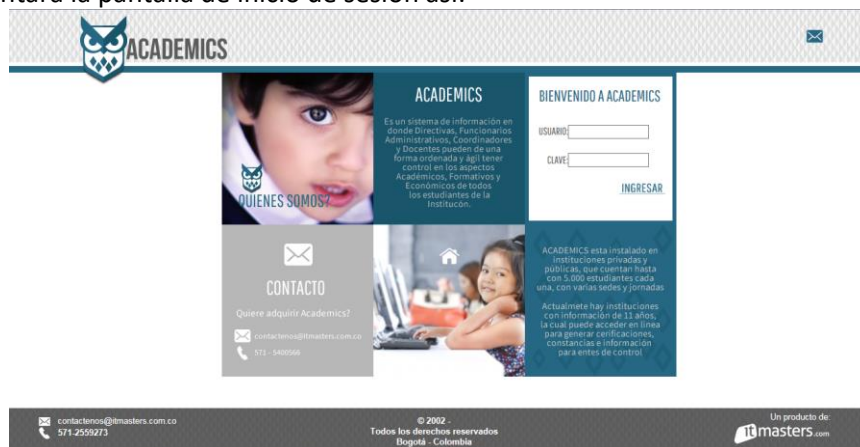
ntará la pantalla de inicio de sesión así:

ACADEMICS

QUIENES SOMOS?

ACADEMICS

Es un sistema de información en donde Directivas, Funcionarios Administrativos, Coordinadores y Docentes pueden de una forma ordenada y ágil tener control en los aspectos Académicos, Formativos y Económicos de todos los estudiantes de la Institucón.

BIENVENIDO A ACADEMICS

USUARIO:

CLAVE:

INGRESAR

CONTACTO

Quiere adquirir Academics?

contactenos@itmasters.com.co

571 - 5400566

ACADEMICS esta instalado en instituciones privadas y públicas, que cuentan hasta con 5.000 estudiantes cada una, con varias sedes y jornadas

Actualmete hay instituciones con información de 11 años, la cual puede acceder en línea para generar cerificaciones, constancias e información para entes de control

contactenos@itmasters.com.co
571-2559273

© 2002 -
Todos los derechos reservados
Bogotá - Colombia

Un producto de:
itmasters.com